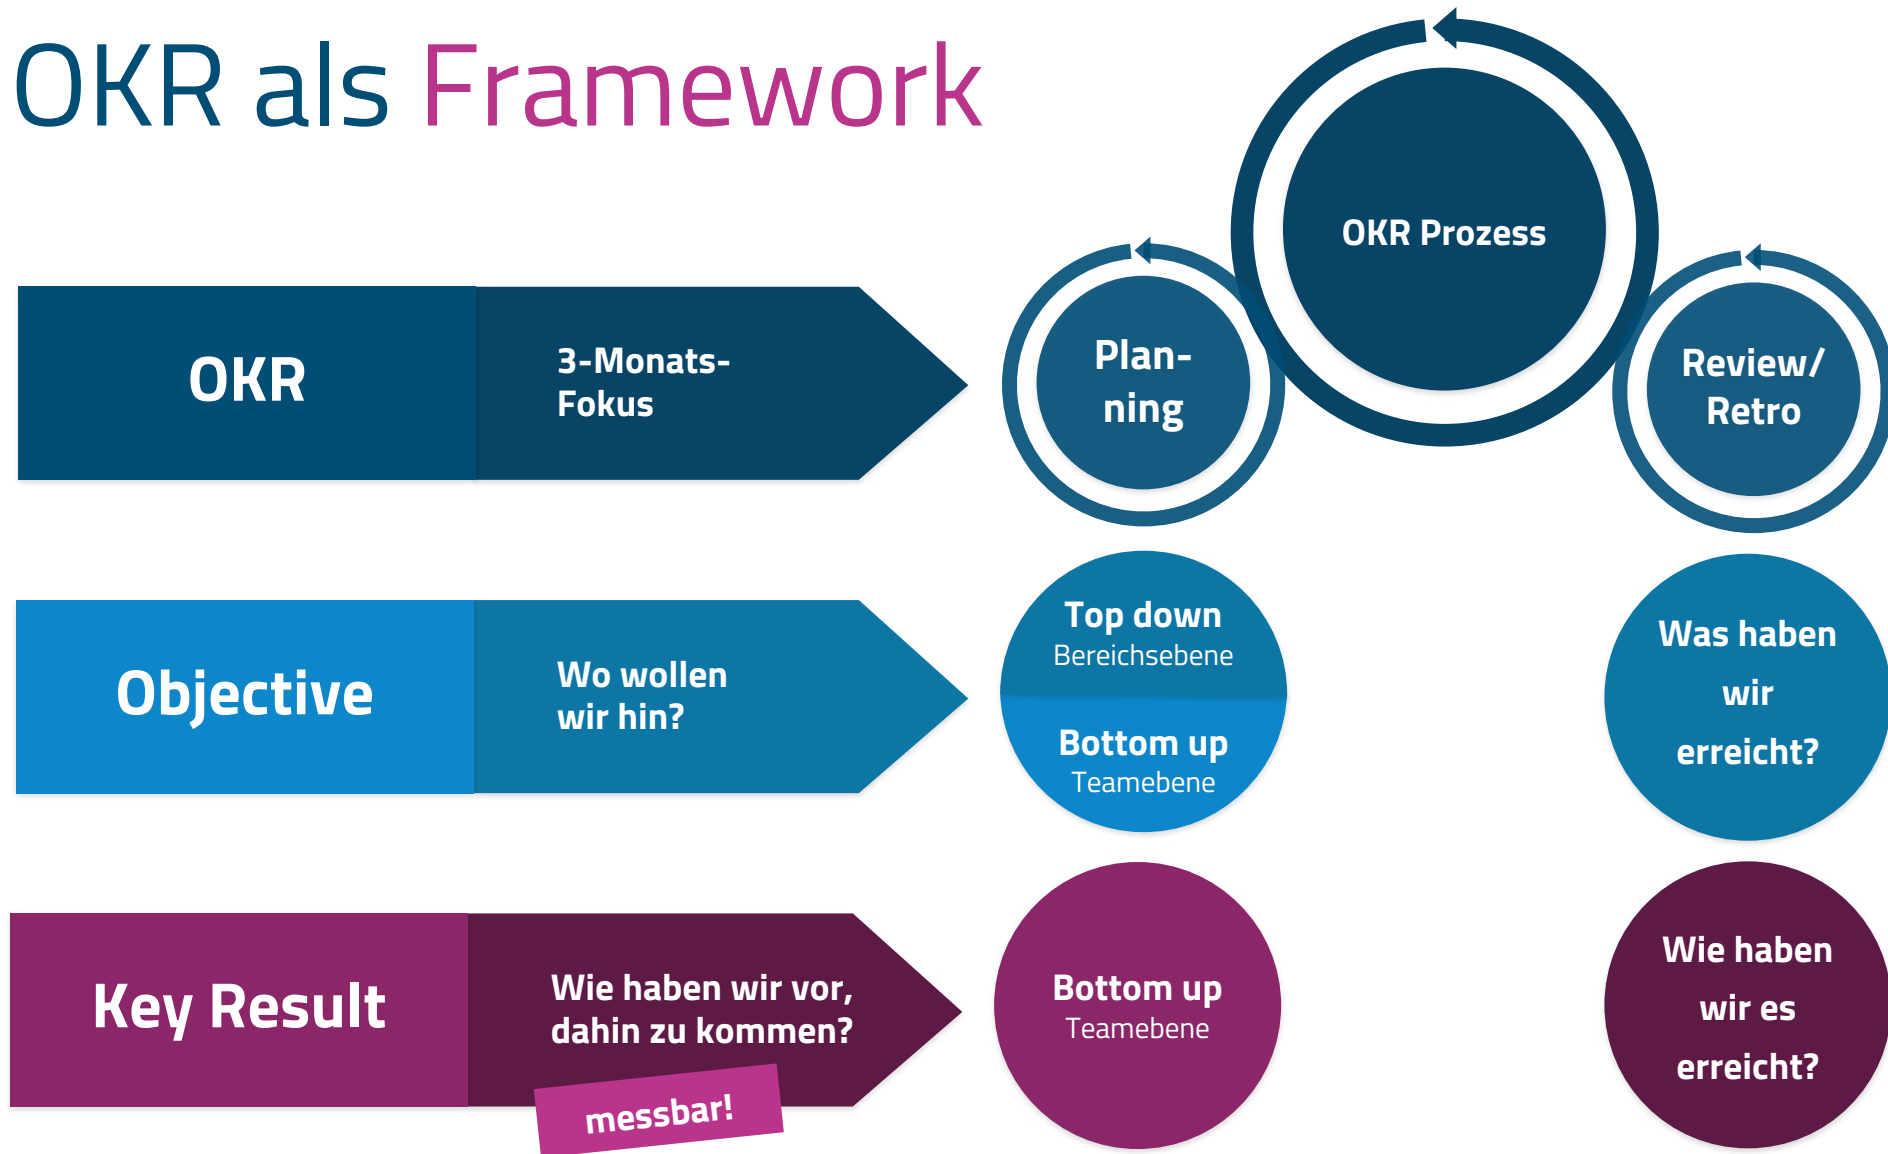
OKR als Framework

OKR Prozess

OKR

3-Monats-Fokus

Planning

Review/ Retro

Objective

Wo wollen wir hin?

Top down
Bereichsebene

Bottom up
Teamebene

Was haben wir erreicht?

Key Result

Wie haben wir vor, dahin zu kommen?

messbar!

Bottom up
Teamebene

Wie haben wir es erreicht?